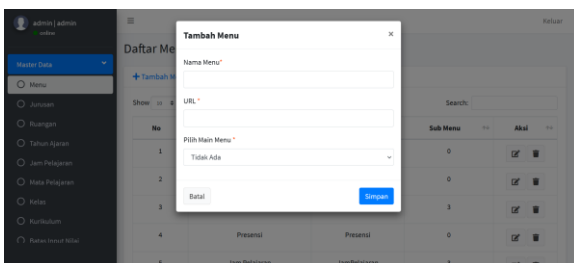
admin | admin
online

Master Data

Menu

Jurusan

Ruangan

Tahun Ajaran

Jam Pelajaran

Mata Pelajaran

Kelas

Kurikulum

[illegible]

Keluar

Daftar Me

+ Tambah M

Show 10 e

Search:

| No | | | Sub Menu | Aksi |
|---|---|---|---|---|
| 1 | | | 0 | |
| 2 | | | 0 | |
| 3 | | | 3 | |
| 4 | Presensi | Presensi | 0 | |

Tambah Menu

×

Nama Menu*

URL*

Pilih Main Menu*

Tidak Ada

Batal

Simpan